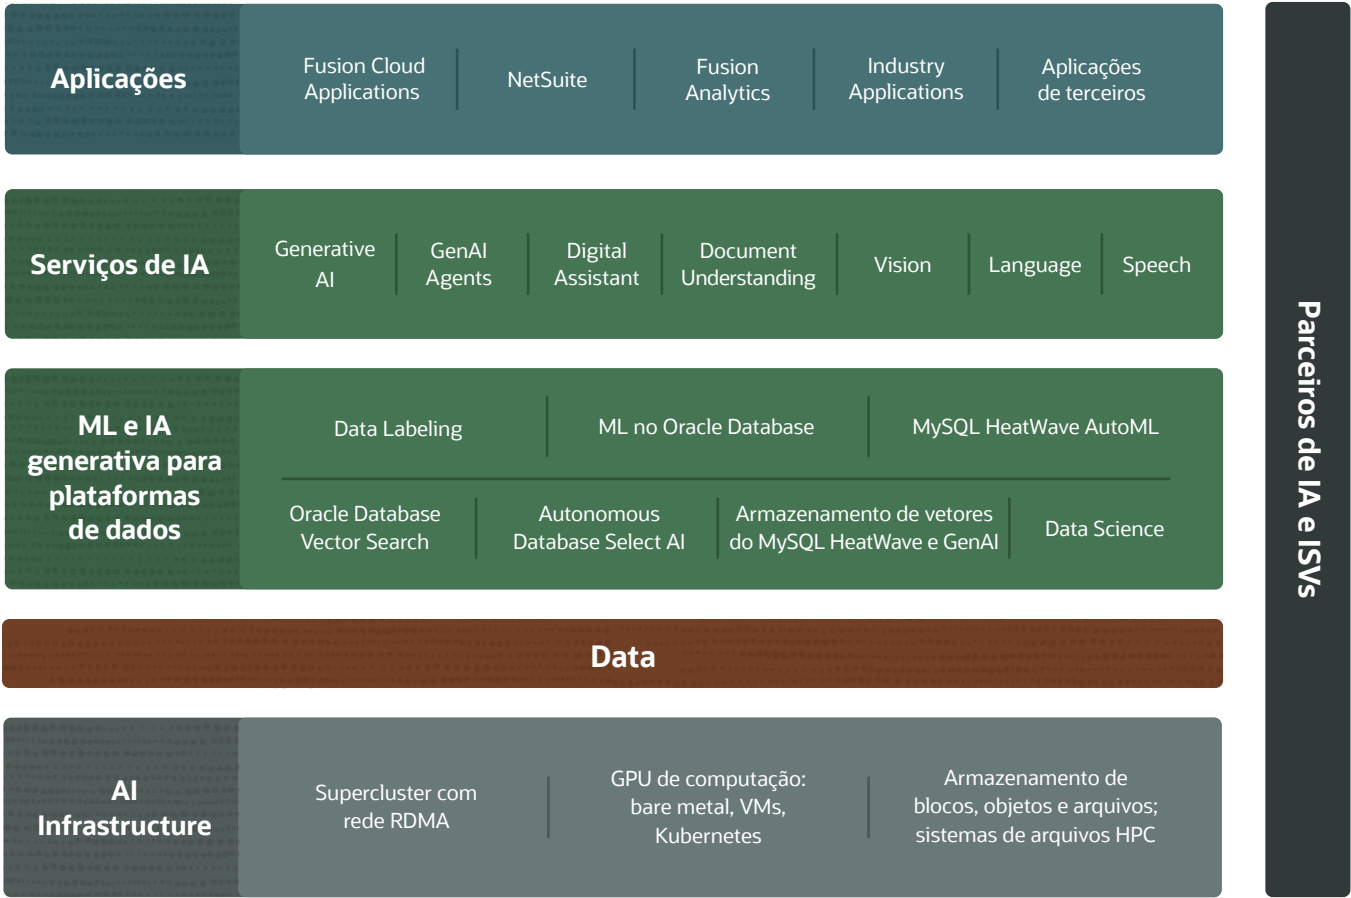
Aplicações

Fusion Cloud Applications

NetSuite

Fusion Analytics

Industry Applications

Aplicações de terceiros

Serviços de IA

Generative AI

GenAI Agents

Digital Assistant

Document Understanding

Vision

Language

Speech

ML e IA generativa para plataformas de dados

Data Labeling

ML no Oracle Database

MySQL HeatWave AutoML

Oracle Database Vector Search

Autonomous Database Select AI

Armazenamento de vetores do MySQL HeatWave e GenAI

Data Science

Data

AI Infrastructure

Supercluster com rede RDMA

GPU de computação: bare metal, VMs, Kubernetes

Armazenamento de blocos, objetos e arquivos; sistemas de arquivos HPC

Parceiros de IA e ISVs